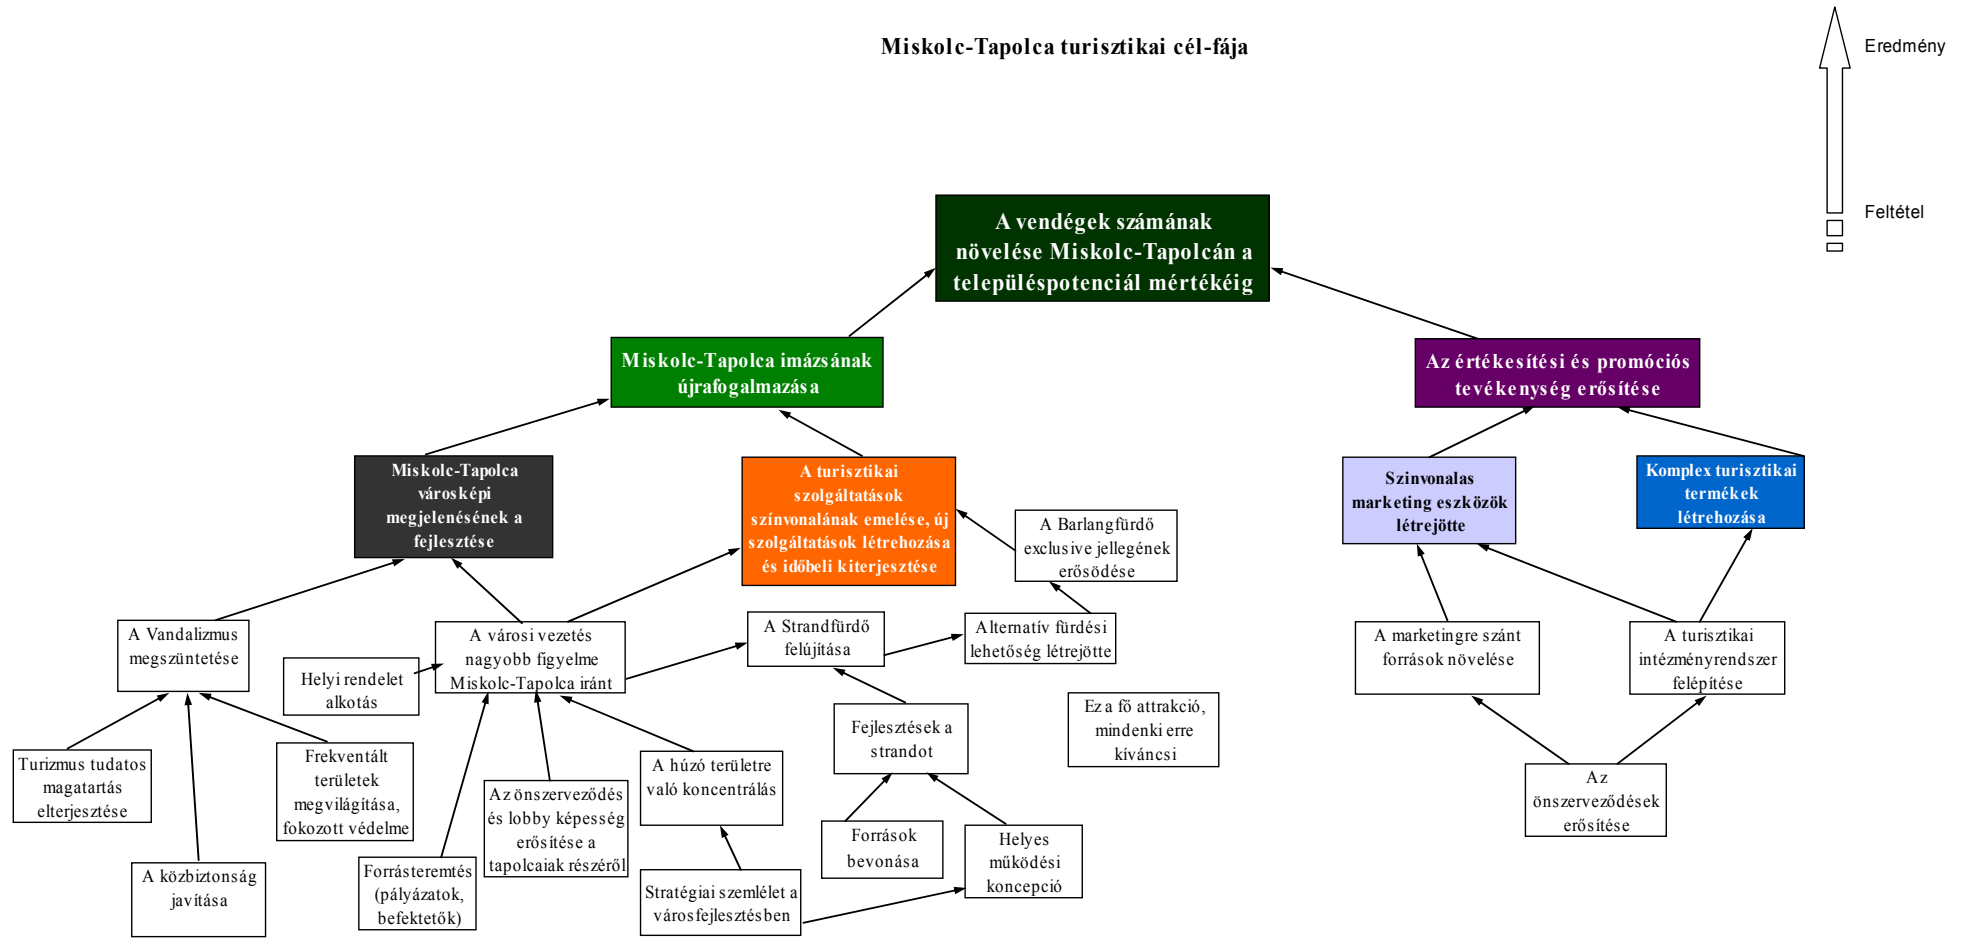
Miskolc-Tapolca turisztikai cél-fája

Eredmény

Feltétel

A vendégek számának növelése Miskolc-Tapolcán a településpotenciál mértékéig

Miskolc-Tapolca imázsának újrafogalmazása

Az értékesítési és promóciós tevékenység erősítése

Miskolc-Tapolca városképi megjelenésének a fejlesztése

A turisztikai szolgáltatások színvonalának emelése, új szolgáltatások létrehozása és időbeli kiterjesztése

A Barlangfürdő exclusive jellegének erősödése

Színvonalas marketing eszközök létrejötte

Komplex turisztikai termékek létrehozása

A Vandalizmus megszüntetése

Helyi rendelet alkotás

A városi vezetés nagyobb figyelme Miskolc-Tapolca iránt

A Strandfürdő felújítása

Alternatív fürdési lehetőség létrejötte

A marketingre szánt források növelése

A turisztikai intézményrendszer felépítése

Fejlesztések a strandot

Ez a fő attrakció, mindenki erre kíváncsi

Turizmus tudatos magatartás elterjesztése

Frekventált területek megvilágítása, fokozott védelme

Az önszerveződés és lobby képesség erősítése a tapolcaiak részéről

A húzó területre való koncentrálás

Az önszerveződések erősítése

A közbiztonság javítása

Forrásteremtés (pályázatok, befektetők)

Stratégiai szemlélet a városfejlesztésben

Források bevonása

Helyes működési koncepció